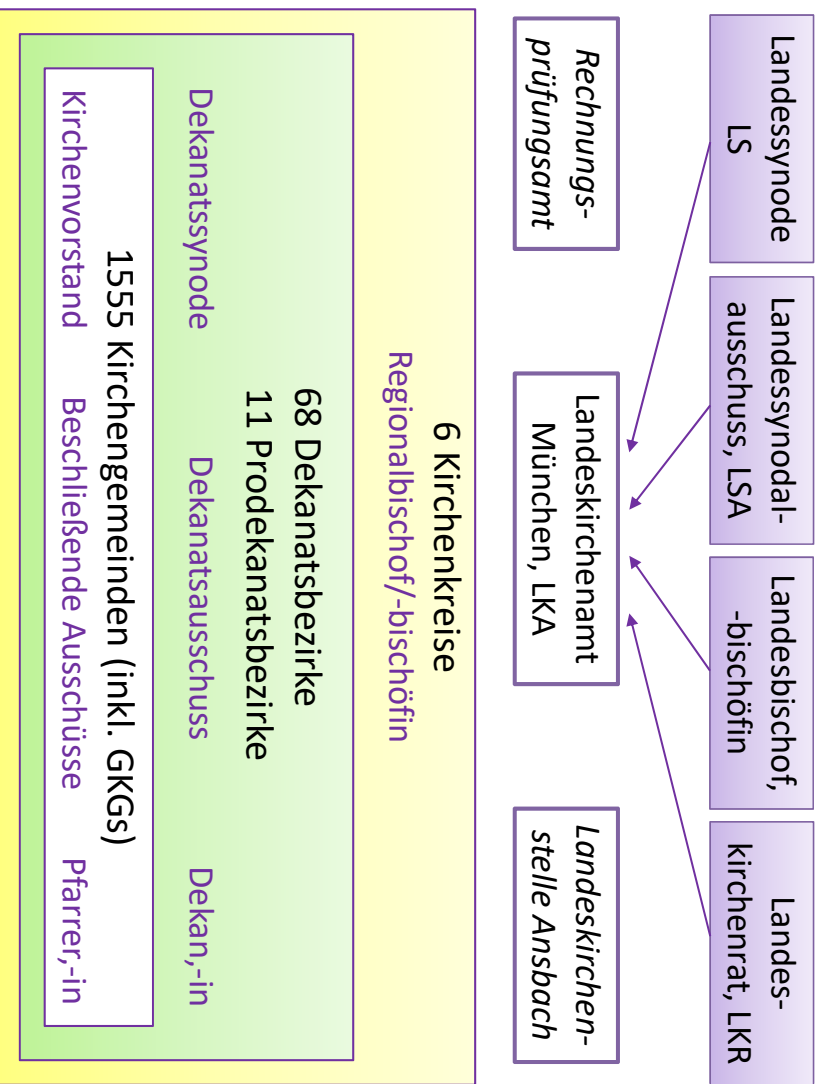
Landessynode LS

Landessynodalausschuss, LSA

Landesbischof, -bischöfin

Landeskirchenrat, LKR

Rechnungsprüfungsamt

Landeskirchenamt München, LKA

Landeskirchenstelle Ansbach

6 Kirchenkreise
Regionalbischof/-bischöfin

68 Dekanatsbezirke
11 Prodekanatsbezirke

Dekanatssynode Dekanatsausschuss Dekan,-in

1555 Kirchengemeinden (inkl. GKGs)

Kirchenvorstand Beschließende Ausschüsse Pfarrer,-in